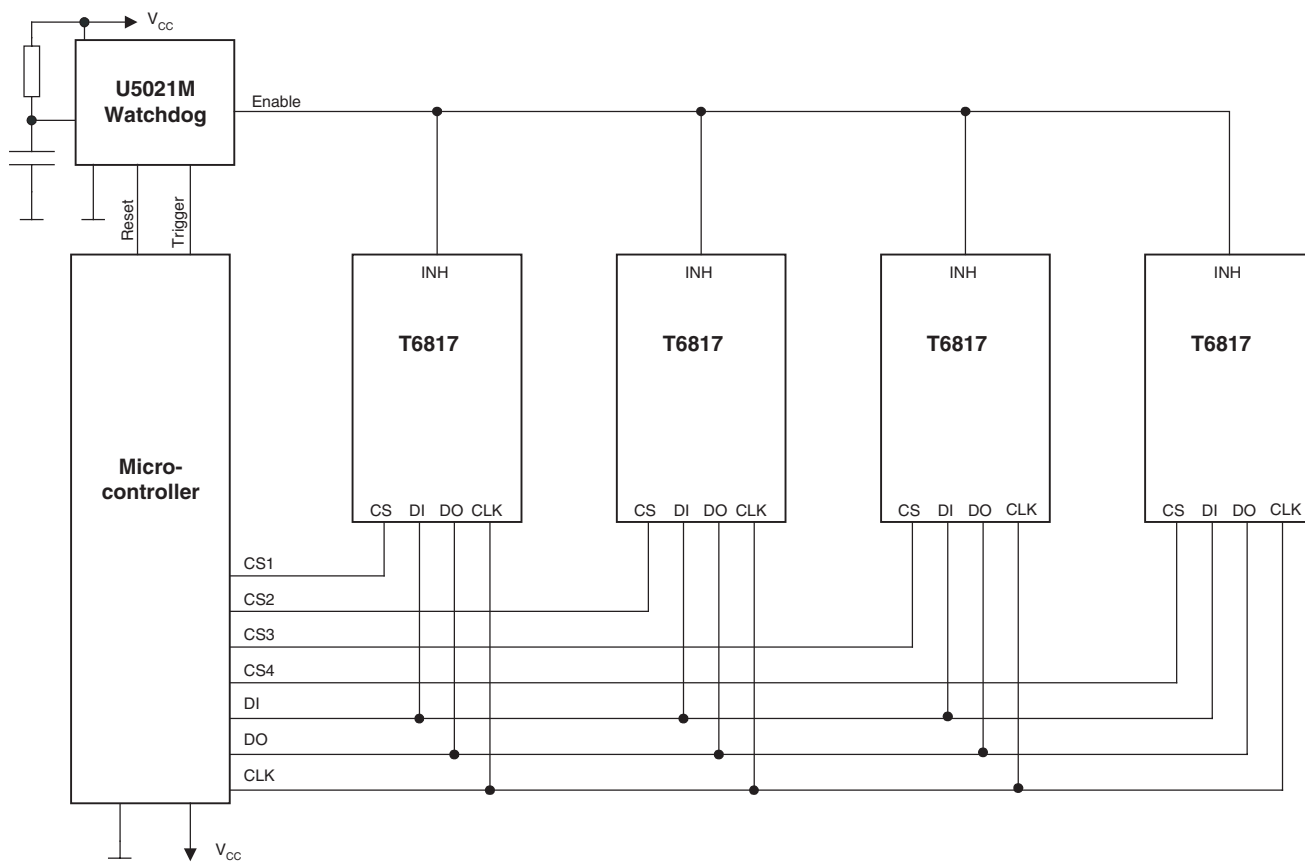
$V_{CC}$

U5021M Watchdog

Enable

Reset

Trigger

INH

T6817

CS DI DO CLK

INH

T6817

CS DI DO CLK

INH

T6817

CS DI DO CLK

INH

T6817

CS DI DO CLK

Microcontroller

CS1

CS2

CS3

CS4

DI

DO

CLK

$V_{CC}$